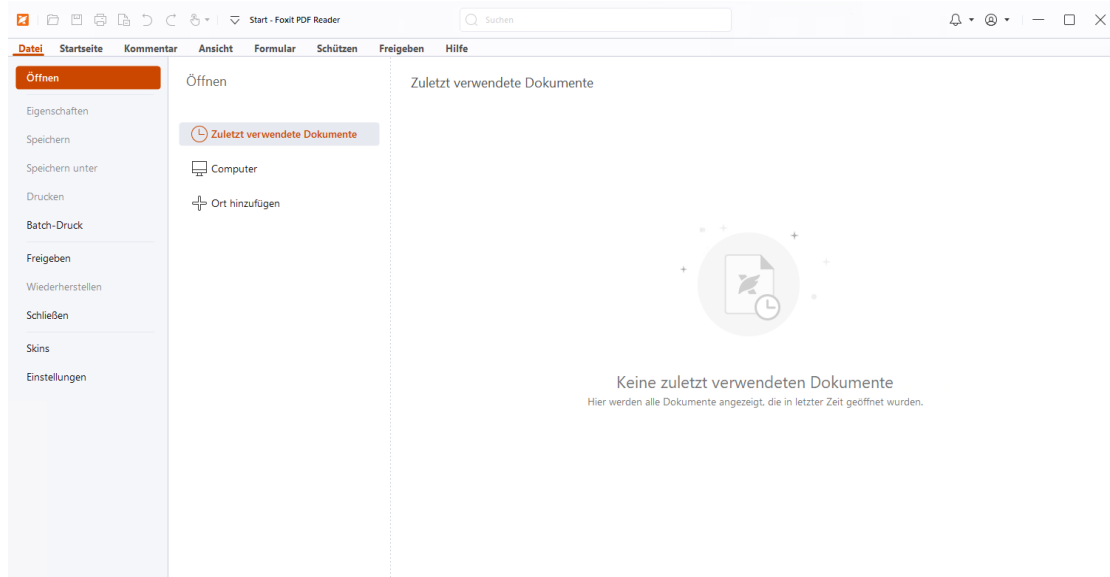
Start - Foxit PDF Reader

Suchen

Datei Startseite Kommentar Ansicht Formular Schützen Freigeben Hilfe

Öffnen

Eigenschaften

Speichern

Speichern unter

Drucken

Batch-Druck

Freigeben

Wiederherstellen

Schließen

Skins

Einstellungen

Öffnen

Zuletzt verwendete Dokumente

Computer

Ort hinzufügen

Zuletzt verwendete Dokumente

Keine zuletzt verwendeten Dokumente

Hier werden alle Dokumente angezeigt, die in letzter Zeit geöffnet wurden.